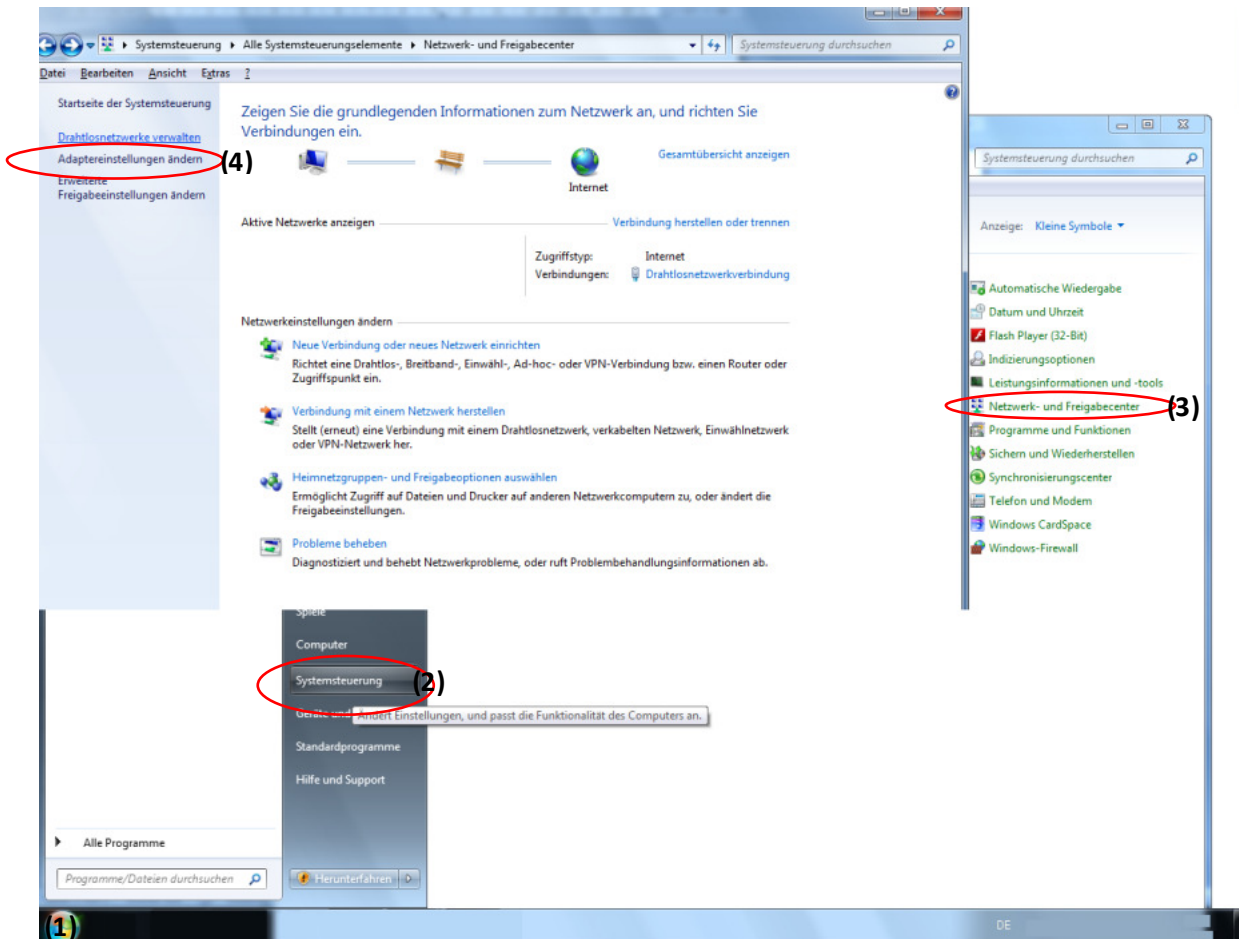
Systemsteuerung ▸ Alle Systemsteuerungselemente ▸ Netzwerk- und Freigabecenter

Systemsteuerung durchsuchen

Datei Bearbeiten Ansicht Extras ?

Startseite der Systemsteuerung

Drahtlosnetzwerke verwalten

Adaptereinstellungen ändern

(4)

Erweiterte Freigabeeinstellungen ändern

Zeigen Sie die grundlegenden Informationen zum Netzwerk an, und richten Sie Verbindungen ein.

Gesamtübersicht anzeigen

Internet

Aktive Netzwerke anzeigen

Verbindung herstellen oder trennen

Zugriffstyp: Internet

Verbindungen: Drahtlosnetzwerkverbindung

Netzwerkeinstellungen ändern

Neue Verbindung oder neues Netzwerk einrichten

Richtet eine Drahtlos-, Breitband-, Einwähl-, Ad-hoc- oder VPN-Verbindung bzw. einen Router oder Zugriffspunkt ein.

Verbindung mit einem Netzwerk herstellen

Stellt (erneut) eine Verbindung mit einem Drahtlosnetzwerk, verkabelten Netzwerk, Einwählnetzwerk oder VPN-Netzwerk her.

Heimnetzgruppen- und Freigabeoptionen auswählen

Ermöglicht Zugriff auf Dateien und Drucker auf anderen Netzwerkcomputern zu, oder ändert die Freigabeeinstellungen.

Probleme beheben

Diagnostiziert und behebt Netzwerkprobleme, oder ruft Problembehandlungsinformationen ab.

Systemsteuerung durchsuchen

Anzeige: Kleine Symbole

Automatische Wiedergabe
Datum und Uhrzeit
Flash Player (32-Bit)
Indizierungsoptionen
Leistungsinformationen und -tools
Netzwerk- und Freigabecenter
(3)
Programme und Funktionen
Sichern und Wiederherstellen
Synchronisierungscenter
Telefon und Modem
Windows CardSpace
Windows-Firewall

Spiele
Computer
Systemsteuerung
(2)
Geräte und
Ändert Einstellungen, und passt die Funktionalität des Computers an.
Standardprogramme
Hilfe und Support

Alle Programme

Programme/Dateien durchsuchen

Herunterfahren

(1)

DE